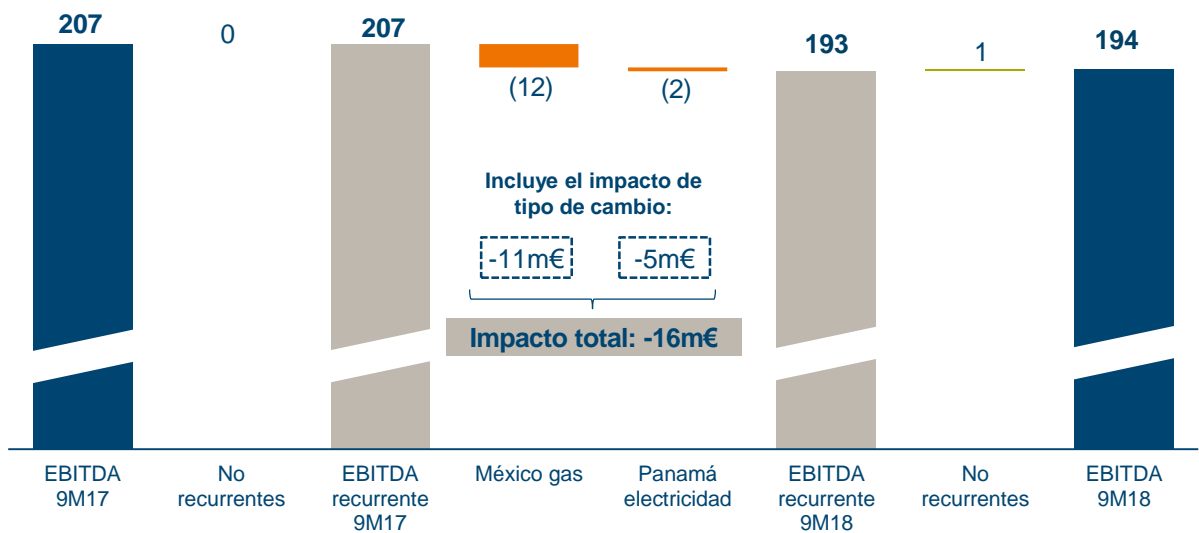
207
0
207
(12)
(2)
193
1
194

Incluye el impacto de tipo de cambio:

-11m€
-5m€

Impacto total: -16m€

EBITDA 9M17
No recurrentes
EBITDA recurrente 9M17
México gas
Panamá electricidad
EBITDA recurrente 9M18
No recurrentes
EBITDA 9M18